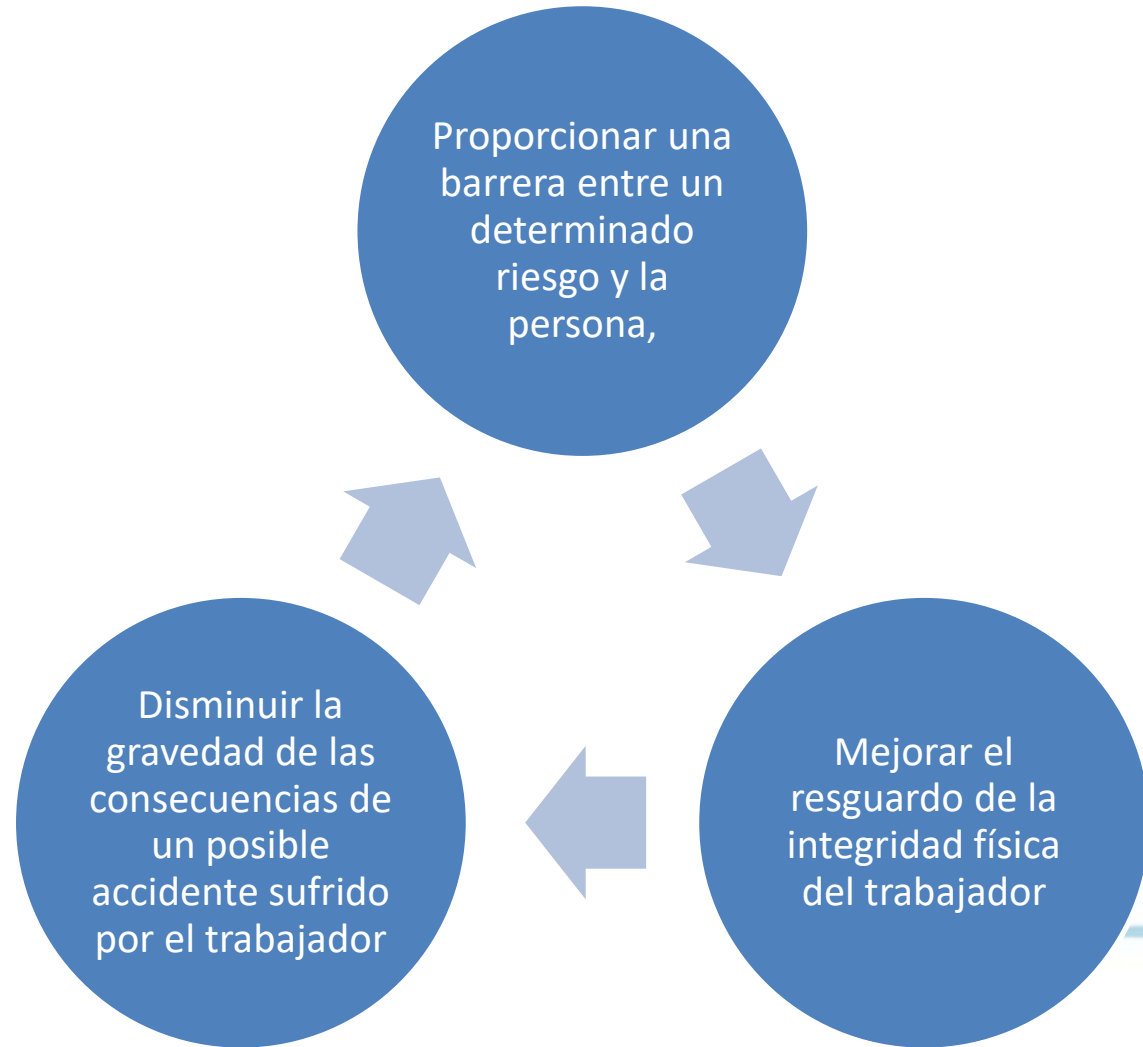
Proporcionar una barrera entre un determinado riesgo y la persona,

Mejorar el resguardo de la integridad física del trabajador

Disminuir la gravedad de las consecuencias de un posible accidente sufrido por el trabajador